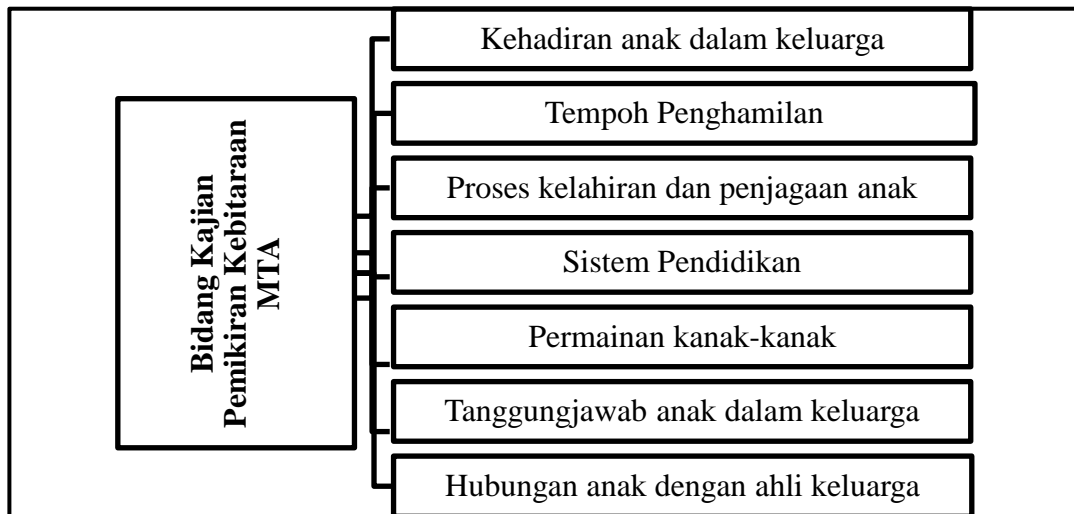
Bidang Kajian Pemikiran Kebitaraan MTA

Kehadiran anak dalam keluarga

Tempoh Penghamilan

Proses kelahiran dan penjagaan anak

Sistem Pendidikan

Permainan kanak-kanak

Tanggungjawab anak dalam keluarga

Hubungan anak dengan ahli keluarga